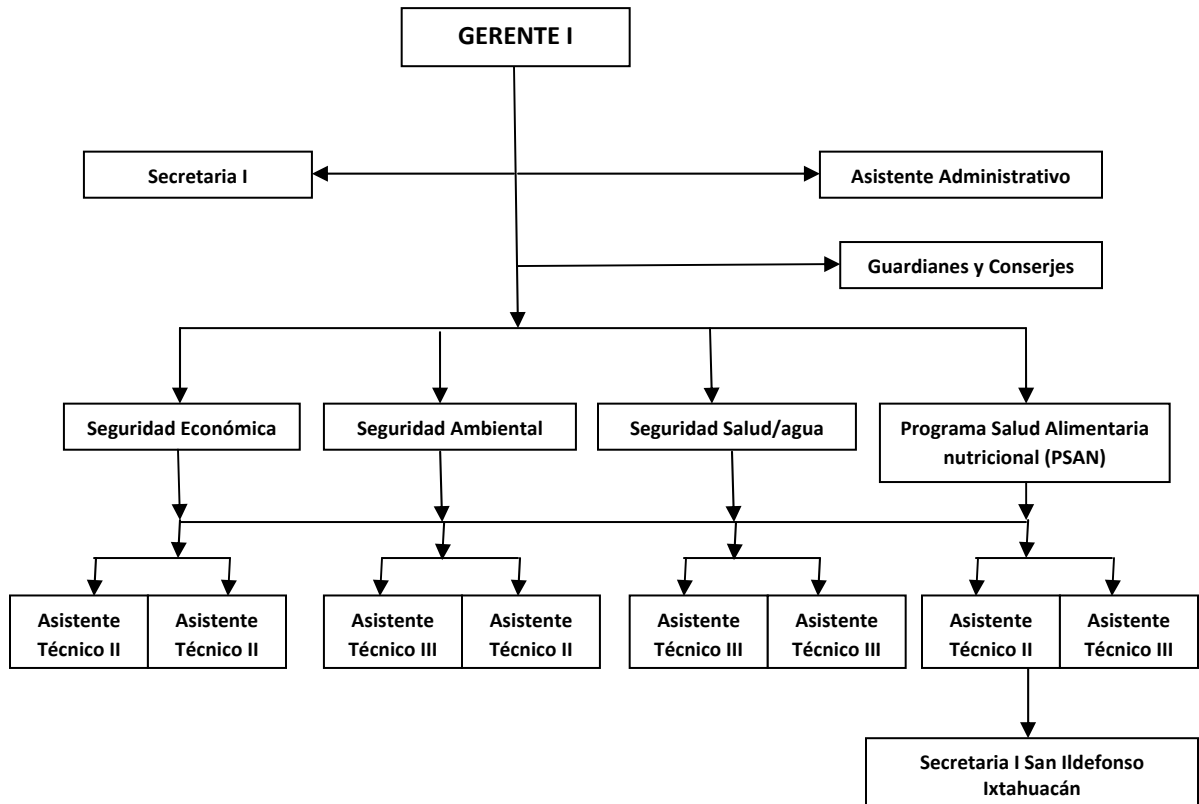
GERENTE I

Secretaria I

Asistente Administrativo

Guardianes y Conserjes

Seguridad Económica

Seguridad Ambiental

Seguridad Salud/agua

Programa Salud Alimentaria nutricional (PSAN)

Asistente Técnico II

Asistente Técnico II

Asistente Técnico III

Asistente Técnico II

Asistente Técnico III

Asistente Técnico III

Asistente Técnico II

Asistente Técnico III

Secretaria I San Ildefonso Ixtahuacán